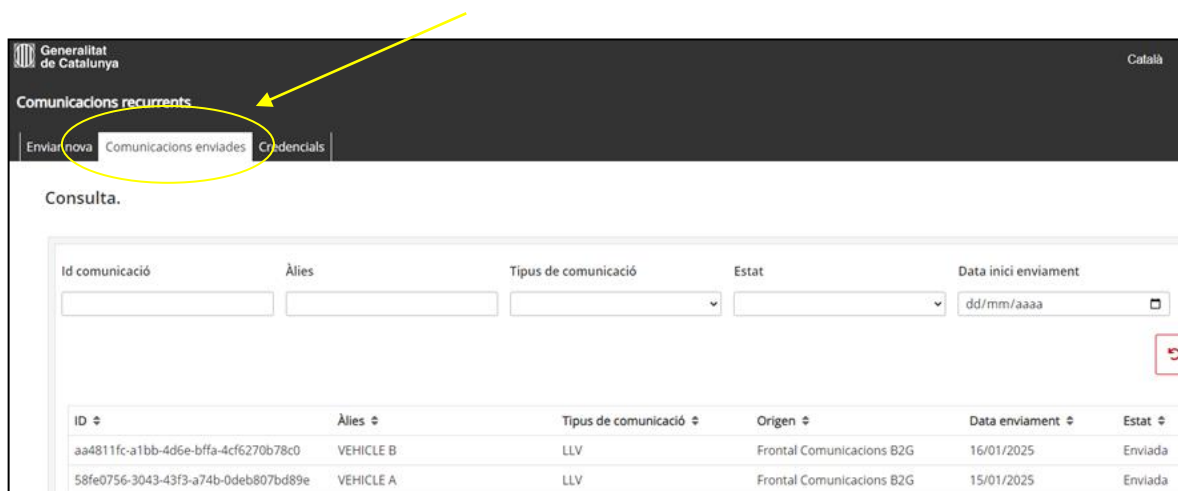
Generalitat
de Catalunya

Català

Comunicacions recurrents

Enviar nova | Comunicacions enviades | Credencials

Consulta.

Id comunicació | Àlies | Tipus de comunicació | Estat | Data inici enviament

dd/mm/aaaa

| ID ⇕ | Àlies ⇕ | Tipus de comunicació ⇕ | Origen ⇕ | Data enviament ⇕ | Estat ⇕ |
|---|---|---|---|---|---|
| aa4811fc-a1bb-4d6e-bffa-4cf6270b78c0 | VEHICLE B | LLV | Frontal Comunicacions B2G | 16/01/2025 | Enviada |
| 58fe0756-3043-43f3-a74b-0deb807bd89e | VEHICLE A | LLV | Frontal Comunicacions B2G | 15/01/2025 | Enviada |